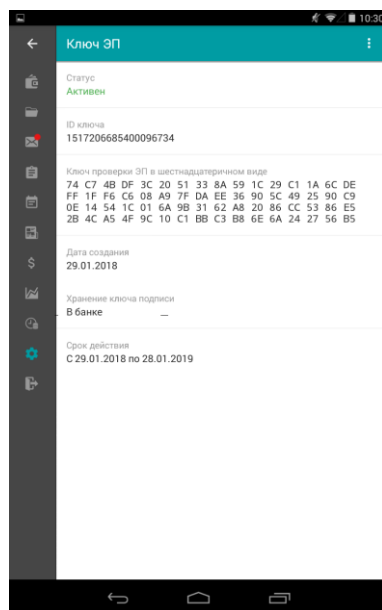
10:30

Ключ ЭП

Статус
Активен

ID ключа
1517206685400096734

Ключ проверки ЭП в шестнадцатеричном виде
74 C7 4B DF 3C 20 51 33 8A 59 1C 29 C1 1A 6C DE FF 1F F6 C6 08 A9 7F DA EE 36 90 5C 49 25 90 C9 0E 14 54 1C 01 6A 9B 31 62 A8 20 86 CC 53 86 E5 2B 4C A5 4F 9C 10 C1 BB C3 B8 6E 6A 24 27 56 B5

Дата создания
29.01.2018

Хранение ключа подписи
В банке

Срок действия
С 29.01.2018 по 28.01.2019